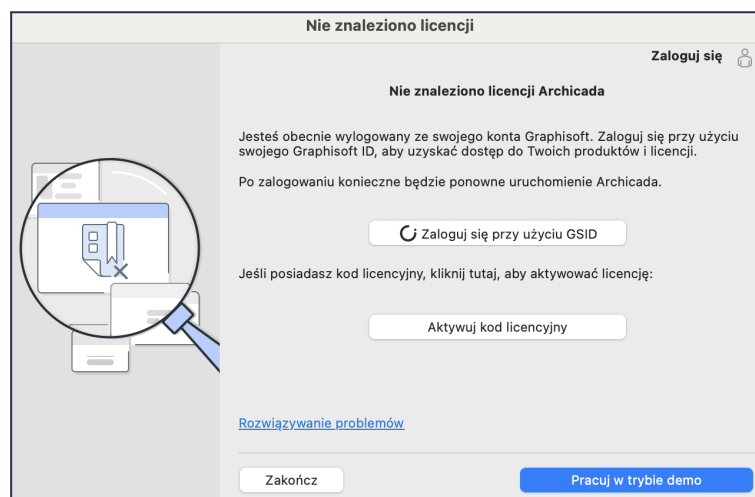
Nie znaleziono licencji

Zaloguj się

Nie znaleziono licencji Archicada

Jesteś obecnie wylogowany ze swojego konta Graphisoft. Zaloguj się przy użyciu swojego Graphisoft ID, aby uzyskać dostęp do Twoich produktów i licencji.

Po zalogowaniu konieczne będzie ponowne uruchomienie Archicada.

Zaloguj się przy użyciu GSID

Jeśli posiadasz kod licencyjny, kliknij tutaj, aby aktywować licencję:

Aktywuj kod licencyjny

Rozwiązywanie problemów

Zakończ

Pracuj w trybie demo